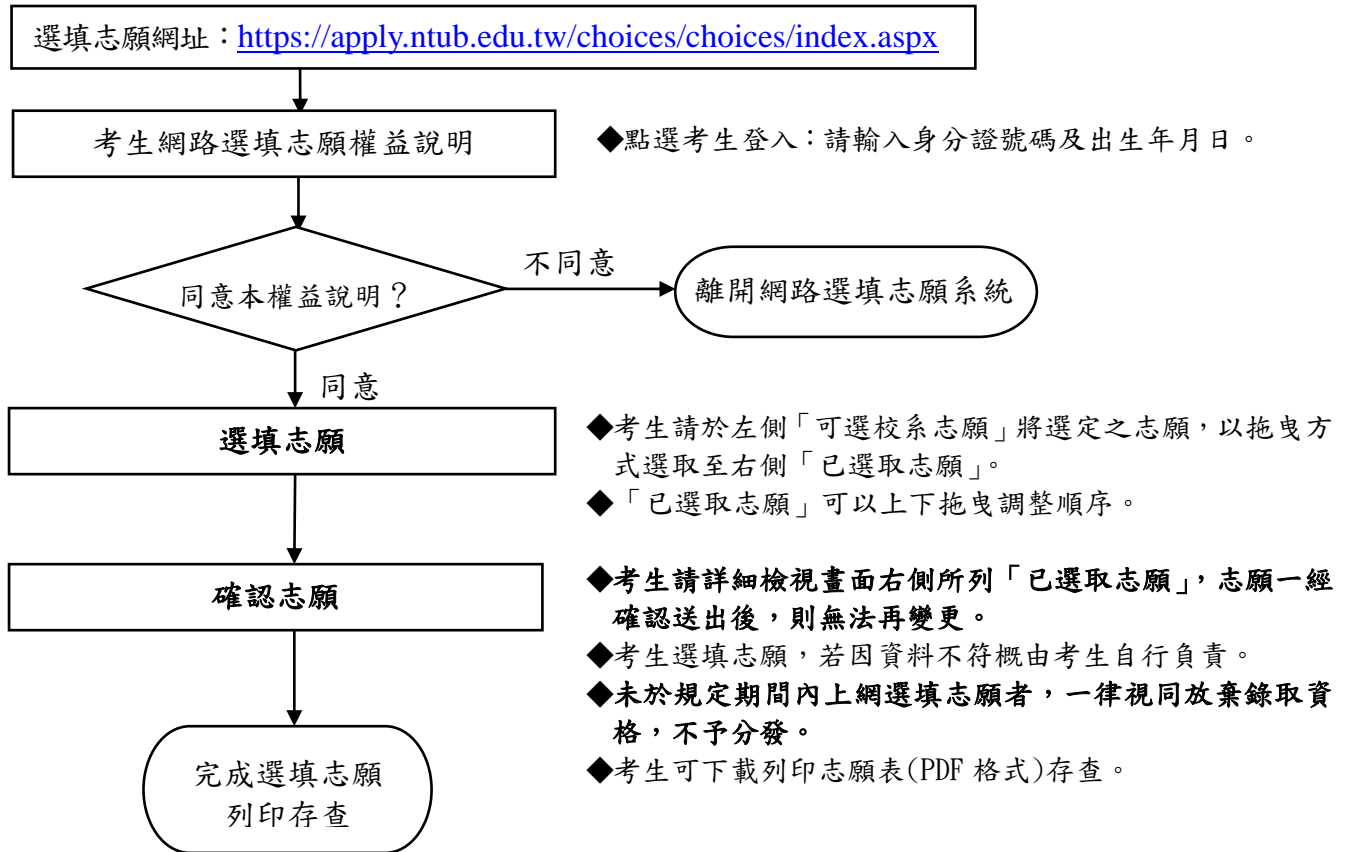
選填志願網址：https://apply.ntub.edu.tw/choices/choices/index.aspx

考生網路選填志願權益說明

◆點選考生登入：請輸入身分證號碼及出生年月日。

同意本權益說明？

不同意

離開網路選填志願系統

同意

選填志願

◆考生請於左側「可選校系志願」將選定之志願，以拖曳方式選取至右側「已選取志願」。
◆「已選取志願」可以上下拖曳調整順序。

確認志願

◆考生請詳細檢視畫面右側所列「已選取志願」，志願一經確認送出後，則無法再變更。
◆考生選填志願，若因資料不符概由考生自行負責。
◆未於規定期間內上網選填志願者，一律視同放棄錄取資格，不予分發。
◆考生可下載列印志願表(PDF 格式)存查。

完成選填志願
列印存查